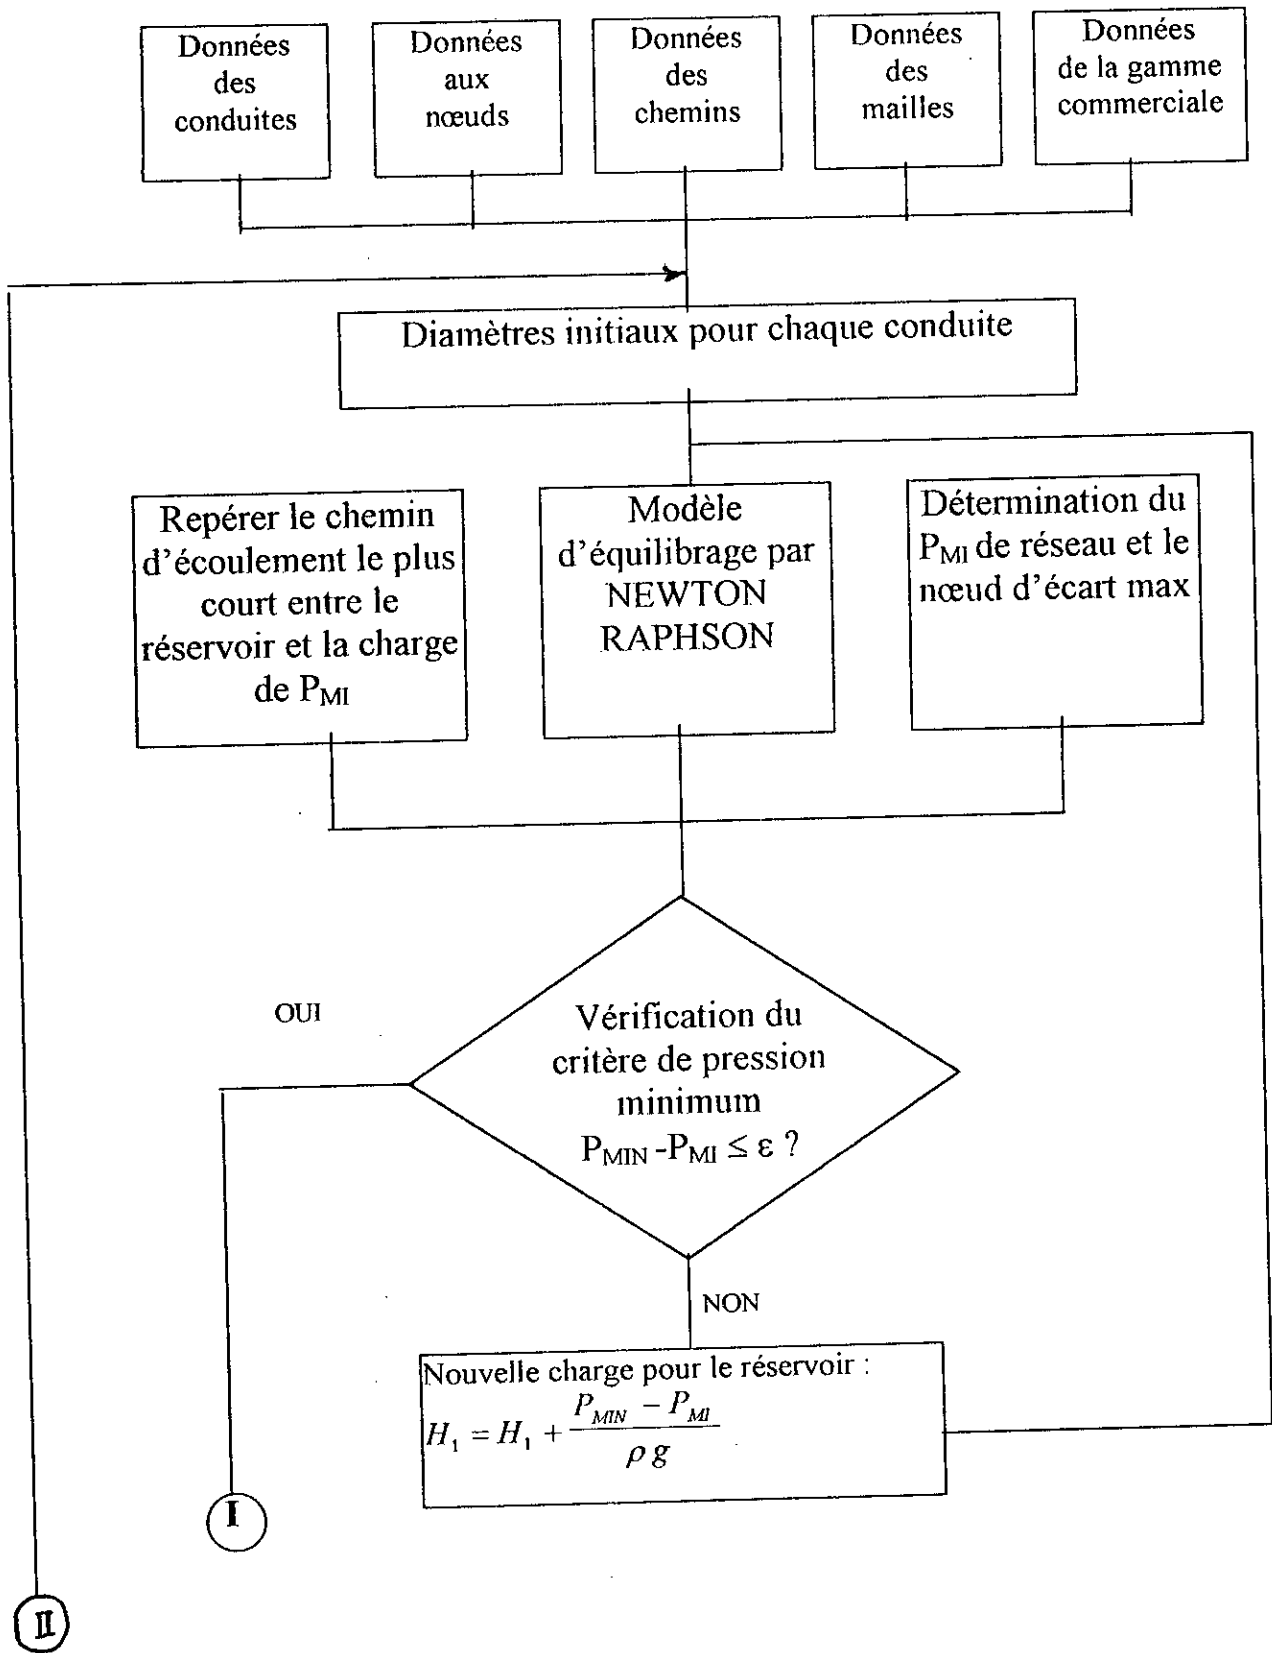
Données des conduites

Données aux nœuds

Données des chemins

Données des mailles

Données de la gamme commerciale

Diamètres initiaux pour chaque conduite

Repérer le chemin d'écoulement le plus court entre le réservoir et la charge de $P_{MI}$

Modèle d'équilibrage par NEWTON RAPHSON

Détermination du $P_{MI}$ de réseau et le nœud d'écart max

OUI

Vérification du critère de pression minimum $P_{MIN}$ -$P_{MI}$ $\leq \varepsilon$ ?

NON

Nouvelle charge pour le réservoir :
$H_1 = H_1 + \frac{P_{MIN} - P_{MI}}{\rho g}$

I

II